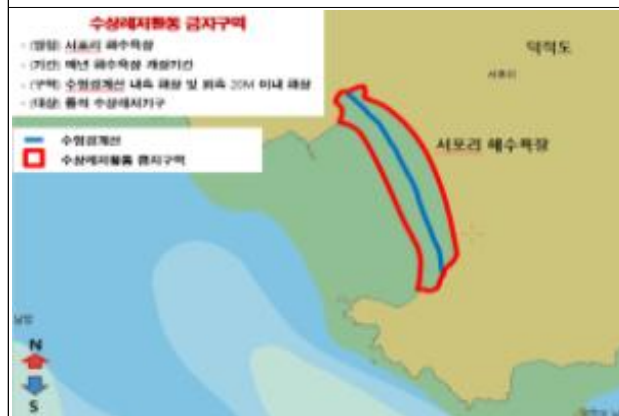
수상레저활동 금지구역

- (명칭) 서포리 해수욕장
- (기간) 매년 해수욕장 개장기간
- (구역) 수영경계선 내측 해상 및 외측 20M 이내 해상
- (대상) 동력 수상레저기구

수영경계선
수상레저활동 금지구역

덕적도

서포리

서포리 해수욕장

N

S